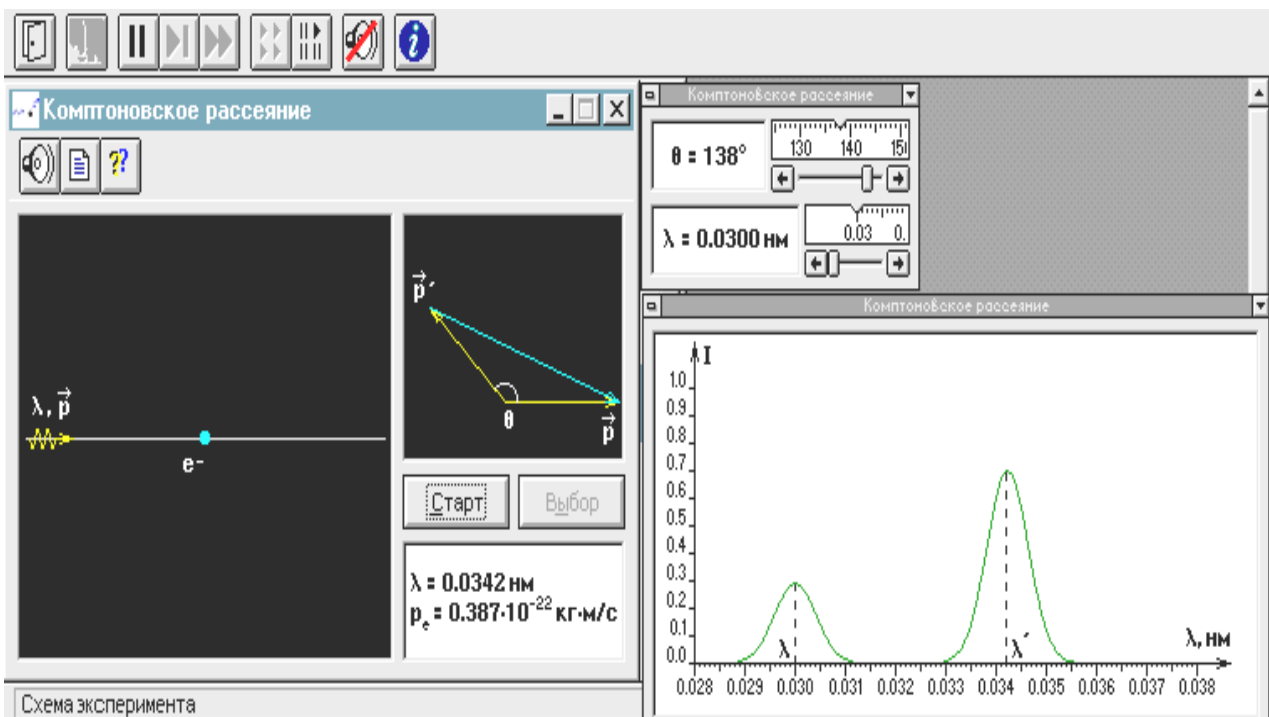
Комптоновское рассеяние

$\lambda, \vec{p}$

$e^-$

$\vec{p}'$

θ

$\vec{p}$

Старт

Выбор

λ = 0.0342 нм
$p_e$ = $0.387 \cdot 10^{-22}$ кг·м/с

Схема эксперимента

Комптоновское рассеяние

θ = 138°

130 140 15

λ = 0.0300 нм

0.03 0.

Комптоновское рассеяние

I

1.0
0.9
0.8
0.7
0.6
0.5
0.4
0.3
0.2
0.1
0.0

λ

λ´

λ, нм

0.028 0.029 0.030 0.031 0.032 0.033 0.034 0.035 0.036 0.037 0.038